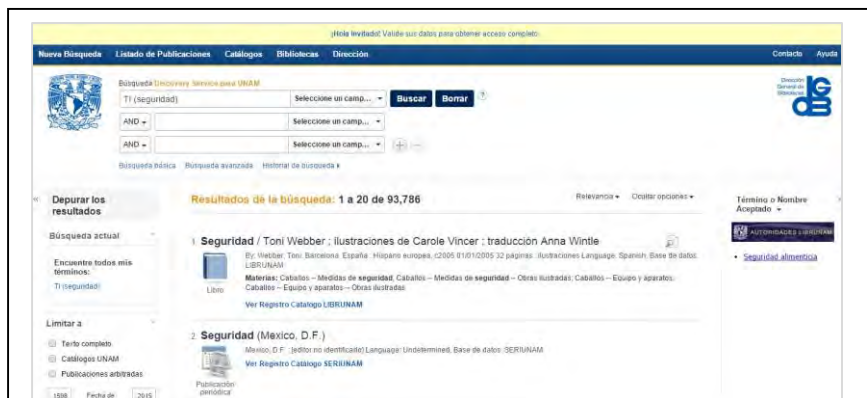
¡Hola Invitado! Valide sus datos para obtener acceso completo.

Nueva Búsqueda Listado de Publicaciones Catálogos Bibliotecas Dirección Contacto Ayuda

Búsqueda Discovery Service para UNAM

TI (seguridad) Seleccione un campo... Buscar Borrar

AND Seleccione un campo...

AND Seleccione un campo...

Búsqueda básica Búsqueda avanzada Historial de búsqueda

Dirección General de Bibliotecas

Depurar los resultados

Búsqueda actual

Encuentre todos mis términos:

TI (seguridad)

Limitar a

Texto completo

Catálogos UNAM

Publicaciones arbitradas

1598 Fecha de 2015

Resultados de la búsqueda: 1 a 20 de 93,786

Relevancia Ocultar opciones

1. Seguridad / Toni Webber ; ilustraciones de Carole Vincer ; traducción Anna Wintle

By: Webber, Toni. Barcelona, España : Hispano europea, c2005 01/01/2005 32 paginas : ilustraciones Language: Spanish, Base de datos: LIBRUNAM

Materias: Caballos -- Medidas de seguridad; Caballos -- Medidas de seguridad -- Obras ilustradas; Caballos -- Equipo y aparatos; Caballos -- Equipo y aparatos -- Obras ilustradas

Libro

Ver Registro Catálogo LIBRUNAM

2. Seguridad (Mexico, D.F.)

Mexico, D.F. : [editor no identificado] Language: Undetermined, Base de datos: SERIUNAM

Ver Registro Catálogo SERIUNAM

Publicación periódica

Término o Nombre Aceptado

AUTORIDADES LIBRUNAM

• Seguridad alimentaria